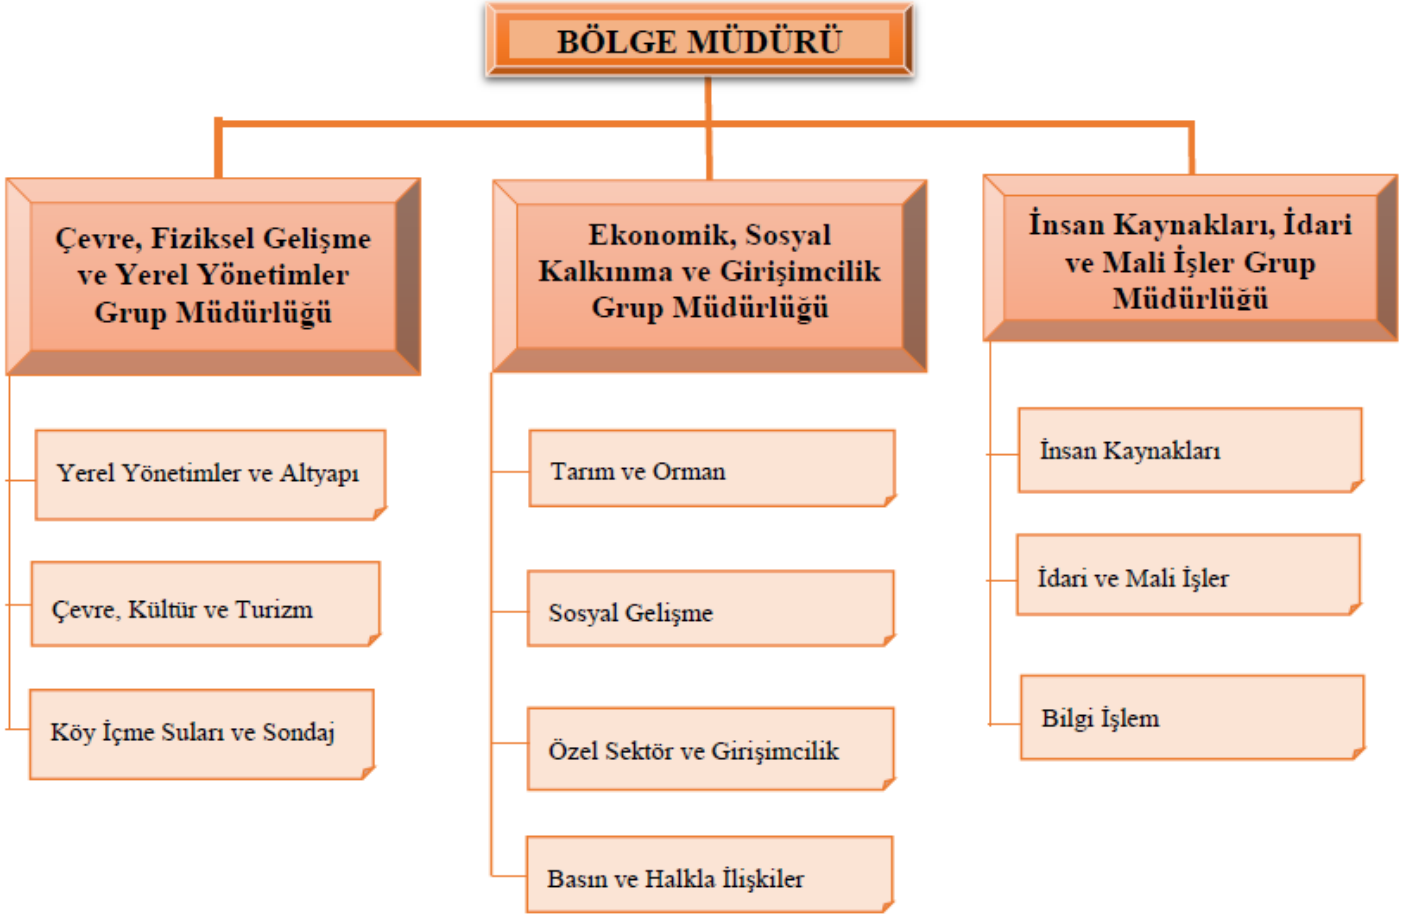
BÖLGE MÜDÜRÜ

Çevre, Fiziksel Gelişme ve Yerel Yönetimler Grup Müdürlüğü

Yerel Yönetimler ve Altyapı

Çevre, Kültür ve Turizm

Köy İçme Suları ve Sondaj

Ekonomik, Sosyal Kalkınma ve Girişimcilik Grup Müdürlüğü

Tarım ve Orman

Sosyal Gelişme

Özel Sektör ve Girişimcilik

Basın ve Halkla İlişkiler

İnsan Kaynakları, İdari ve Mali İşler Grup Müdürlüğü

İnsan Kaynakları

İdari ve Mali İşler

Bilgi İşlem